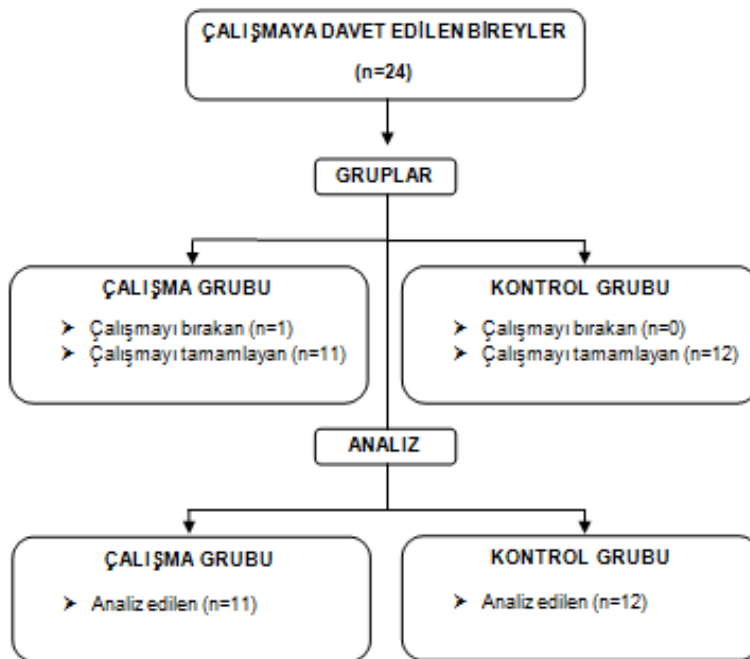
ÇALIŞMAYA DAVET EDİLEN BİREYLER
(n=24)

GRUPLAR

ÇALIŞMA GRUBU
➤ Çalışmayı bırakan (n=1)
➤ Çalışmayı tamamlayan (n=11)

KONTROL GRUBU
➤ Çalışmayı bırakan (n=0)
➤ Çalışmayı tamamlayan (n=12)

ANALIZ

ÇALIŞMA GRUBU
➤ Analiz edilen (n=11)

KONTROL GRUBU
➤ Analiz edilen (n=12)